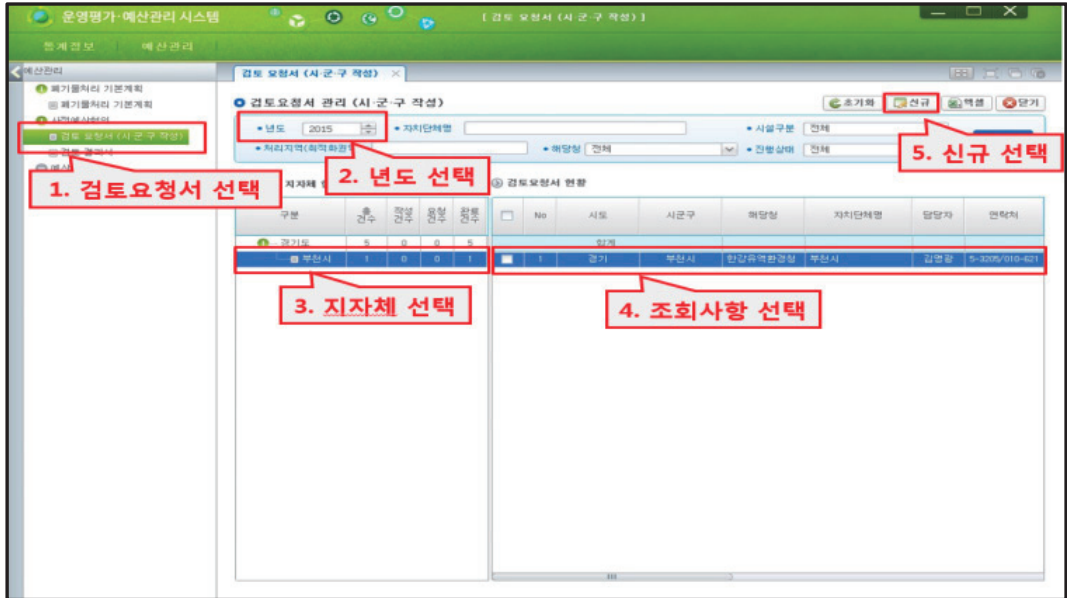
운영평가·예산관리 시스템

[ 검토 요청서 (시·군·구 작성) ]

통계정보 예산관리

예산관리

폐기물처리 기본계획

폐기물처리 기본계획

사업예산협의

검토 요청서 (시·군·구 작성)

검토 결과서

예산

1. 검토요청서 선택

검토 요청서 (시·군·구 작성)

검토요청서 관리 (시·군·구 작성)

초기화 신규 엑셀 닫기

• 년도 2015 • 자치단체명 • 시설구분 전체

• 처리지역(처리확인) • 해당청 전체 • 진행상태 전체

2. 년도 선택

5. 신규 선택

지자체

검토요청서 현황

| 구분 | 총 건수 | 작성 건수 | 요청 건수 | 완료 건수 |
|---|---|---|---|---|
| 경기도 | 5 | 0 | 0 | 5 |
| 부천시 | 1 | 0 | 0 | 1 |

| | No | 시도 | 시군구 | 해당청 | 자치단체명 | 담당자 | 연락처 |
|---|---|---|---|---|---|---|---|
| | | 합계 | | | | | |
| | 1 | 경기 | 부천시 | 한강유역환경청 | 부천시 | 김영광 | 5-3205/010-621 |

3. 지자체 선택

4. 조회사항 선택